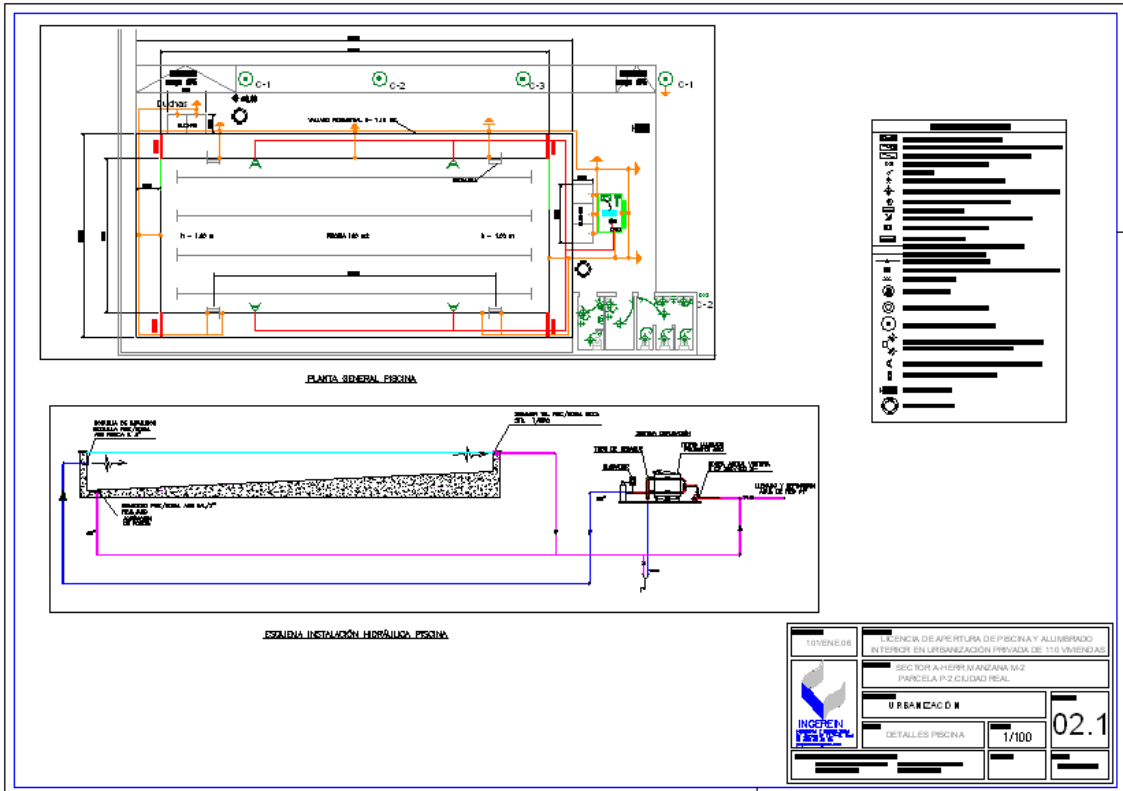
C-1
C-2
C-3
C-1
Duchas
h = 1.40 m
h = 1.05 m
C-2

PLANTA GENERAL PISCINA

ESQUEMA INSTALACIÓN HIDRÁULICA PISCINA

10/ENE/06
LICENCIA DE APERTURA DE PISCINA Y ALUMBRADO INTERIOR EN URBANIZACIÓN PRIVADA DE 110 VIVIENDAS
SECTOR A-HERR.MANZANA M-2
PARCELA P-2.CIUDAD REAL
INGEREIN
URBANIZACIÓN
DETALLES PISCINA
1/100
02.1